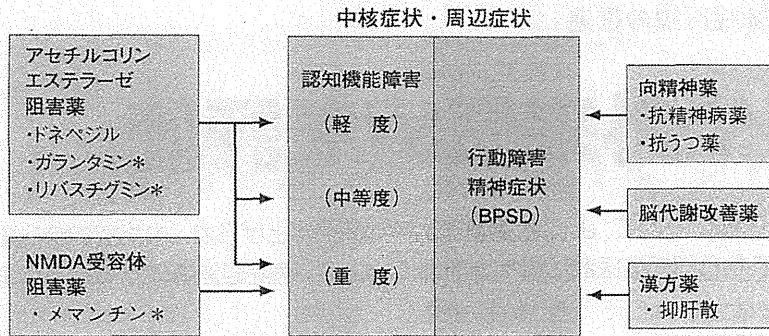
中核症状・周辺症状

アセチルコリン
エステラーゼ
阻害薬
・ドネペジル
・ガランタミン＊
・リバスチグミン＊

NMDA受容体
阻害薬
・メマンチン＊

認知機能障害
（軽　度）
（中等度）
（重　度）

行動障害
精神症状
（BPSD）

向精神薬
・抗精神病薬
・抗うつ薬

脳代謝改善薬

漢方薬
・抑肝散